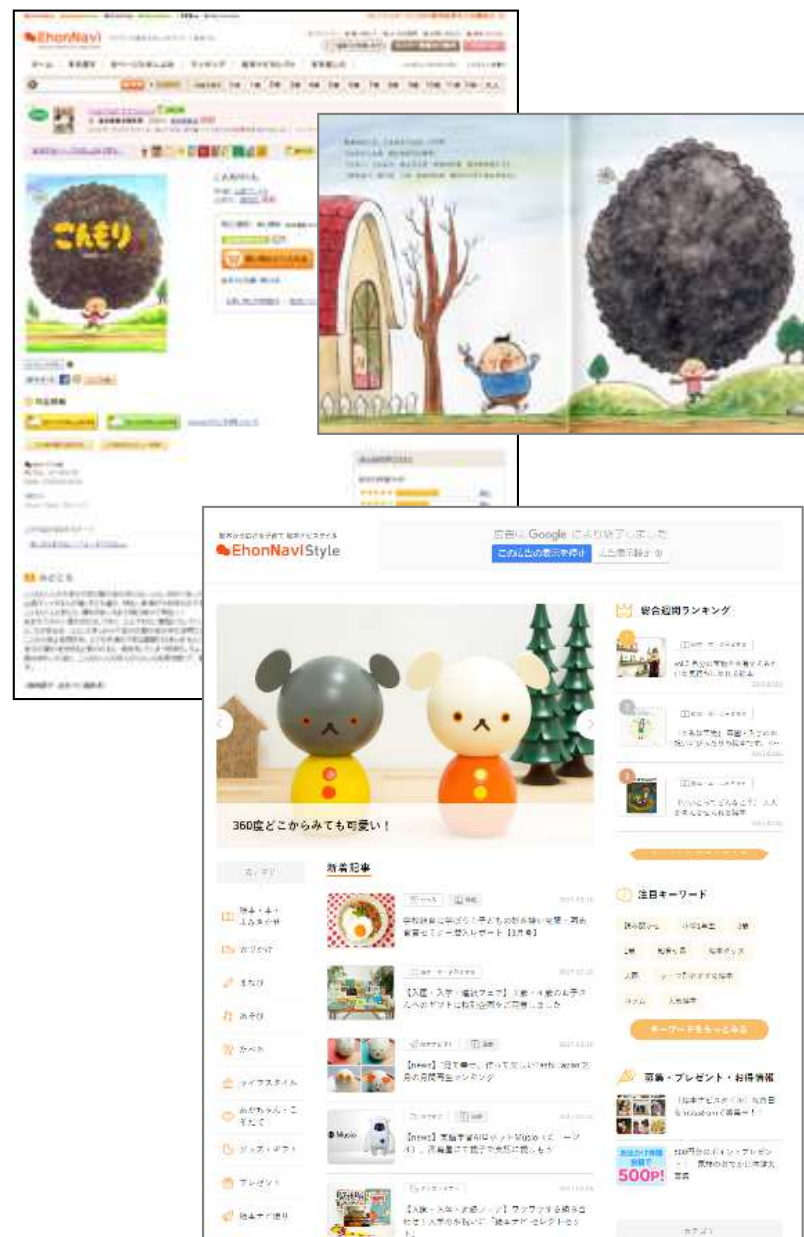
EhonNavi

ごんもり

EhonNaviStyle

広告は Google によって終了しました

このような広告の表示を停止

360度どこからみても可愛い！

総合週間ランキング

新着記事

注目キーワード

キーワードをもっとみる

募集・プレゼント・お得情報

500P!